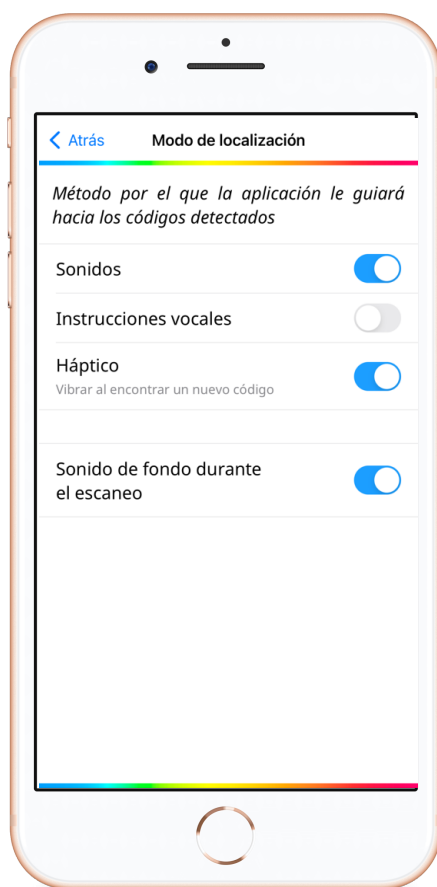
< Atrás Modo de localización

Método por el que la aplicación le guiará hacia los códigos detectados

Sonidos

Instrucciones vocales

Háptico
Vibrar al encontrar un nuevo código

Sonido de fondo durante el escaneo